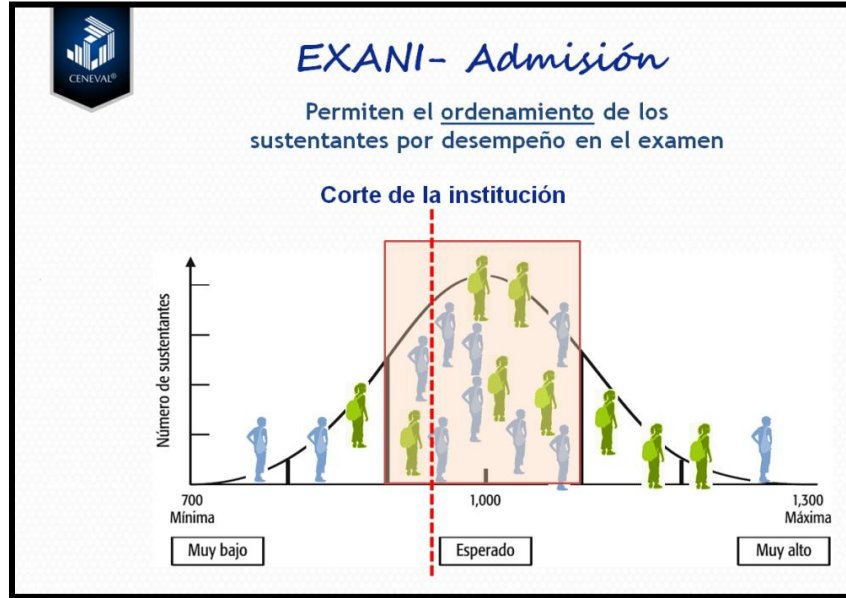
CENEVAL®

EXANI- Admisión

Permiten el ordenamiento de los sustentantes por desempeño en el examen

Corte de la institución

Número de sustentantes

700
Mínima

1,000

1,300
Máxima

Muy bajo

Esperado

Muy alto